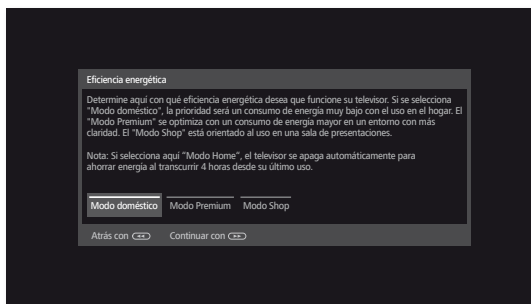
Eficiencia energética

Determine aquí con qué eficiencia energética desea que funcione su televisor. Si se selecciona "Modo doméstico", la prioridad será un consumo de energía muy bajo con el uso en el hogar. El "Modo Premium" se optimiza con un consumo de energía mayor en un entorno con más claridad. El "Modo Shop" está orientado al uso en una sala de presentaciones.

Nota: Si selecciona aquí "Modo Home", el televisor se apaga automáticamente para ahorrar energía al transcurrir 4 horas desde su último uso.

Modo doméstico | Modo Premium | Modo Shop

Atrás con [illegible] | Continuar con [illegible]